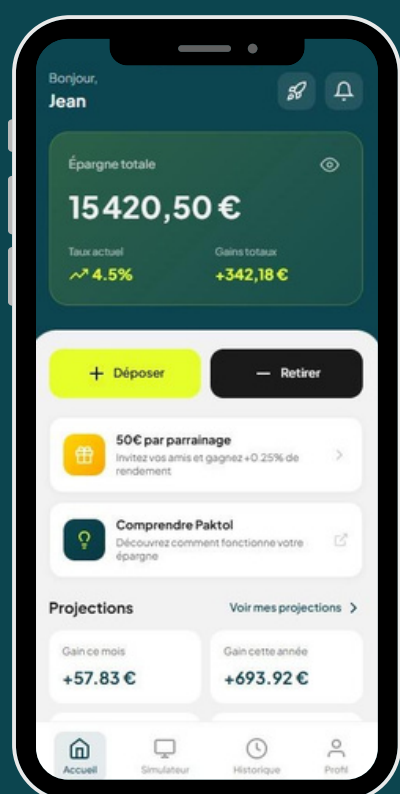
Bonjour,
Jean

Épargne totale

15420,50 €

Taux actuel
4.5%

Gains totaux
+342,18 €

+ Déposer

— Retirer

50€ par parrainage
Invitez vos amis et gagnez +0.25% de rendement

Comprendre Paktol
Découvrez comment fonctionne votre épargne

Projections

Voir mes projections >

Gain ce mois
+57.83 €

Gain cette année
+693.92 €

Accueil
Simulateur
Historique
Profil